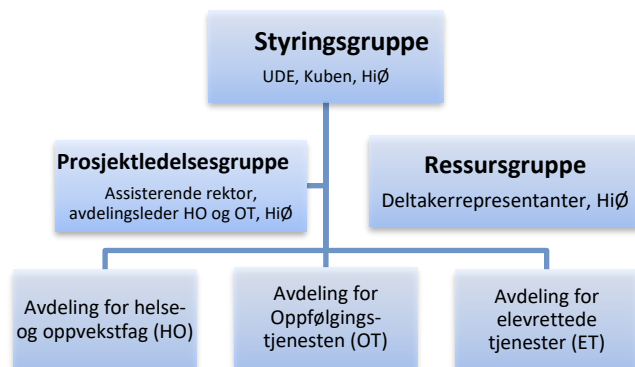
Styringsgruppe
UDE, Kuben, HiØ

Prosjektledelsesgruppe
Assisterende rektor, avdelingsleder HO og OT, HiØ

Ressursgruppe
Deltakerrepresentanter, HiØ

Avdeling for helse- og oppvekstfag (HO)

Avdeling for Oppfølgings-tjenesten (OT)

Avdeling for elevrettede tjenester (ET)